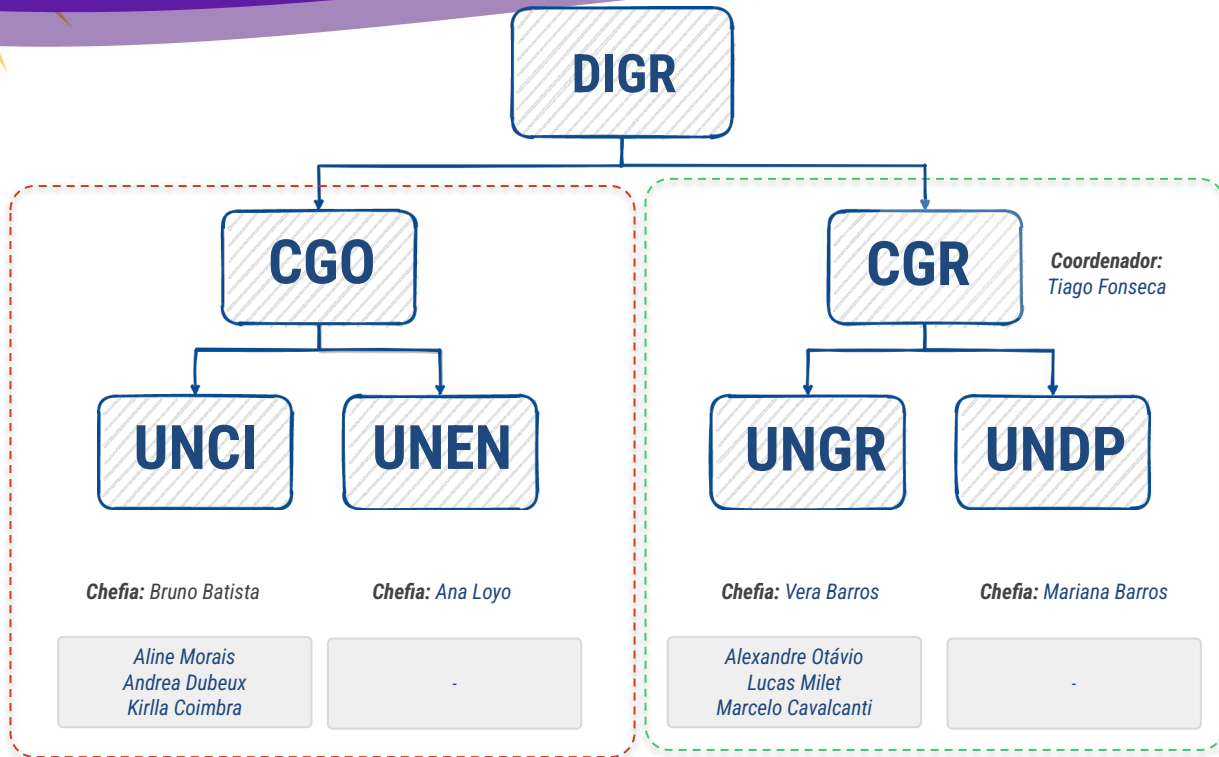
DIGR

CGO

UNCI

UNEN

Chefia: Bruno Batista

Chefia: Ana Loyo

Aline Morais
Andrea Dubeux
Kirlla Coimbra

-

CGR

Coordenador:
Tiago Fonseca

UNGR

UNDP

Chefia: Vera Barros

Chefia: Mariana Barros

Alexandre Otávio
Lucas Milet
Marcelo Cavalcanti

-